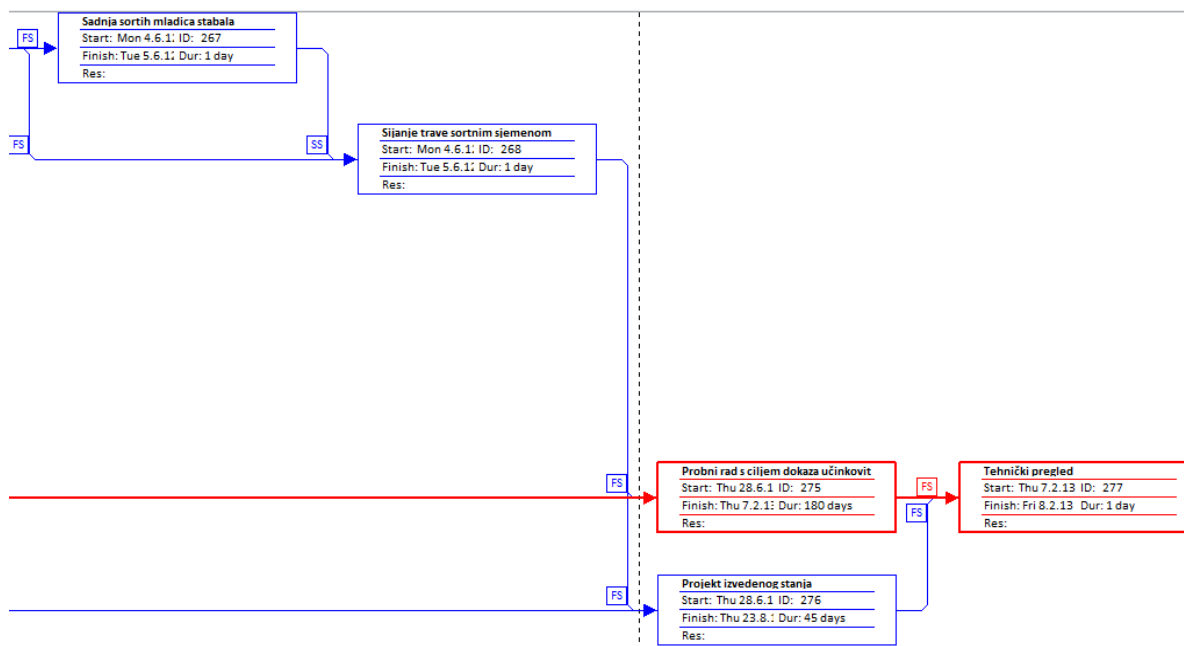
FS

Sadnja sortih mladica stabala
Start: Mon 4.6.1: ID: 267
Finish: Tue 5.6.1: Dur: 1 day
Res:

FS

SS

Sijanje trave sortnim sjemenom
Start: Mon 4.6.1: ID: 268
Finish: Tue 5.6.1: Dur: 1 day
Res:

FS

Probni rad s ciljem dokaza učinkovit
Start: Thu 28.6.1 ID: 275
Finish: Thu 7.2.1: Dur: 180 days
Res:

FS

FS

Tehnički pregled
Start: Thu 7.2.13 ID: 277
Finish: Fri 8.2.13 Dur: 1 day
Res:

FS

Projekt izvedenog stanja
Start: Thu 28.6.1 ID: 276
Finish: Thu 23.8.: Dur: 45 days
Res: